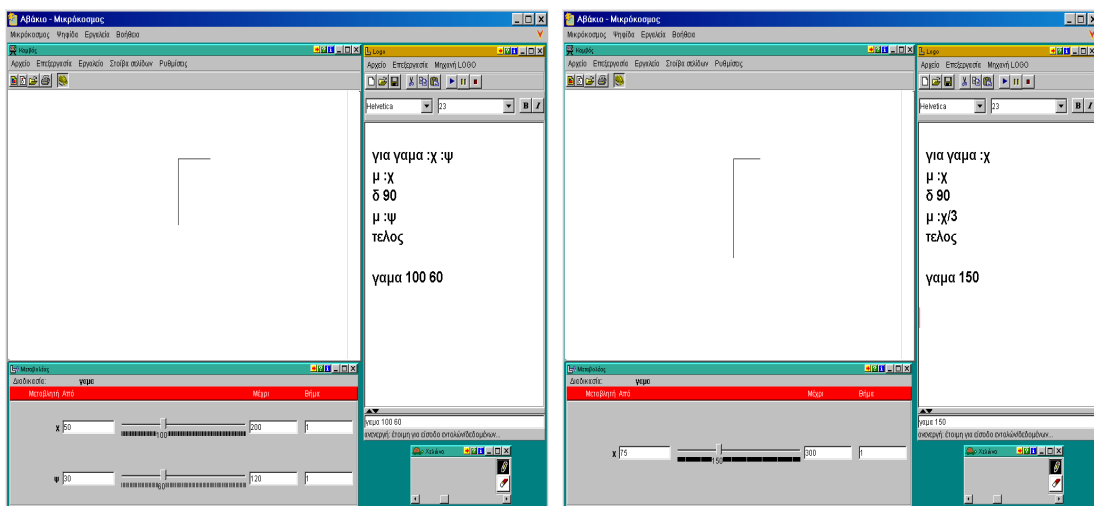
Αβάκιο - Μικρόκοσμος
Μικρόκοσμος Ψηφίδα Εργαλεία Βοήθεια
Χαμένος
Αρχείο Επεξεργασία Εργαλεία Στοίβα σελίδων Ρυθμίσεις
Logo
Αρχείο Επεξεργασία Μηχανή LOGO
Helvetica 23
για γαμα :χ :ψ
μ :χ
δ 90
μ :ψ
τελος

γαμα 100 60
γαμα 100 60
ανενεργή: Έτοιμη για είσοδο εντολών/δεδομένων...
Μεταβολέας
Διαδικασία: γαμα
Μεταβλητή Από Μέχρι Βήμα
χ 50 100 200 1
ψ 30 60 120 1
Χελώνα

Αβάκιο - Μικρόκοσμος
Μικρόκοσμος Ψηφίδα Εργαλεία Βοήθεια
Χαμένος
Αρχείο Επεξεργασία Εργαλεία Στοίβα σελίδων Ρυθμίσεις
Logo
Αρχείο Επεξεργασία Μηχανή LOGO
Helvetica 23
για γαμα :χ
μ :χ
δ 90
μ :χ/3
τελος

γαμα 150
γαμα 150
ανενεργή: Έτοιμη για είσοδο εντολών/δεδομένων...
Μεταβολέας
Διαδικασία: γαμα
Μεταβλητή Από Μέχρι Βήμα
χ 75 150 300 1
Χελώνα